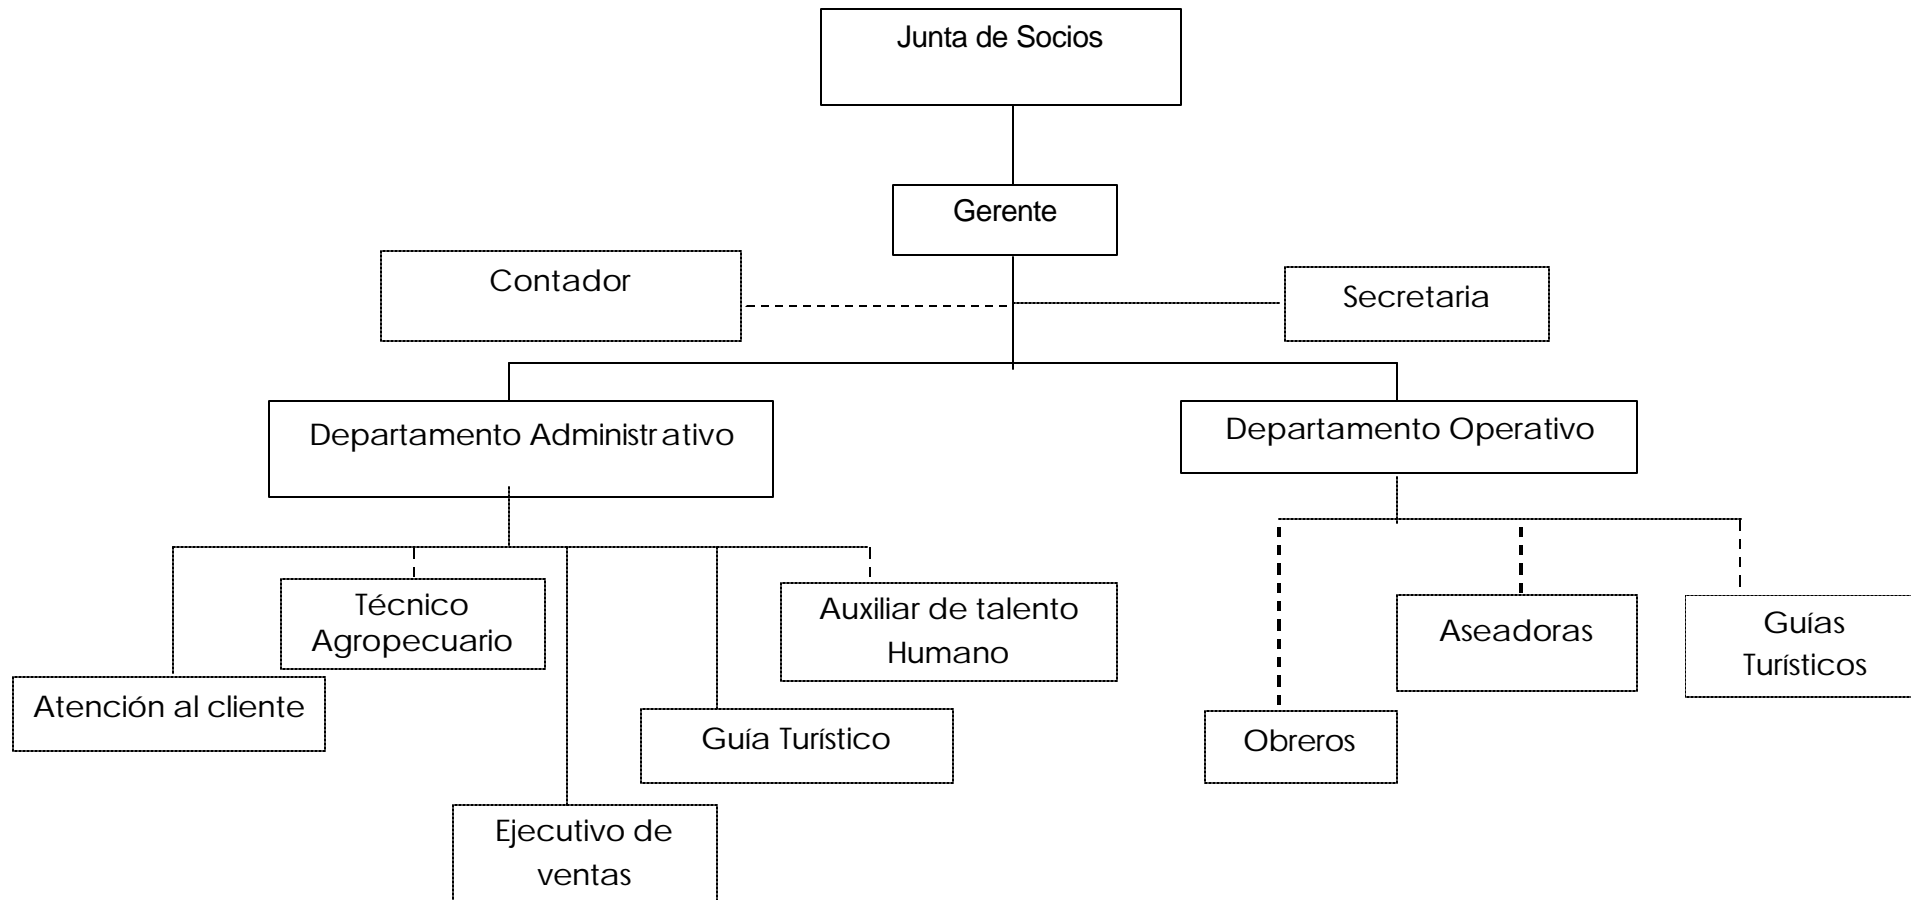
Junta de Socios

Gerente

Contador

Secretaria

Departamento Administr ativo

Departamento Operativo

Técnico Agropecuario

Auxiliar de talento Humano

Atención al cliente

Guía Turístico

Ejecutivo de ventas

Aseadoras

Guías Turísticos

Obreros